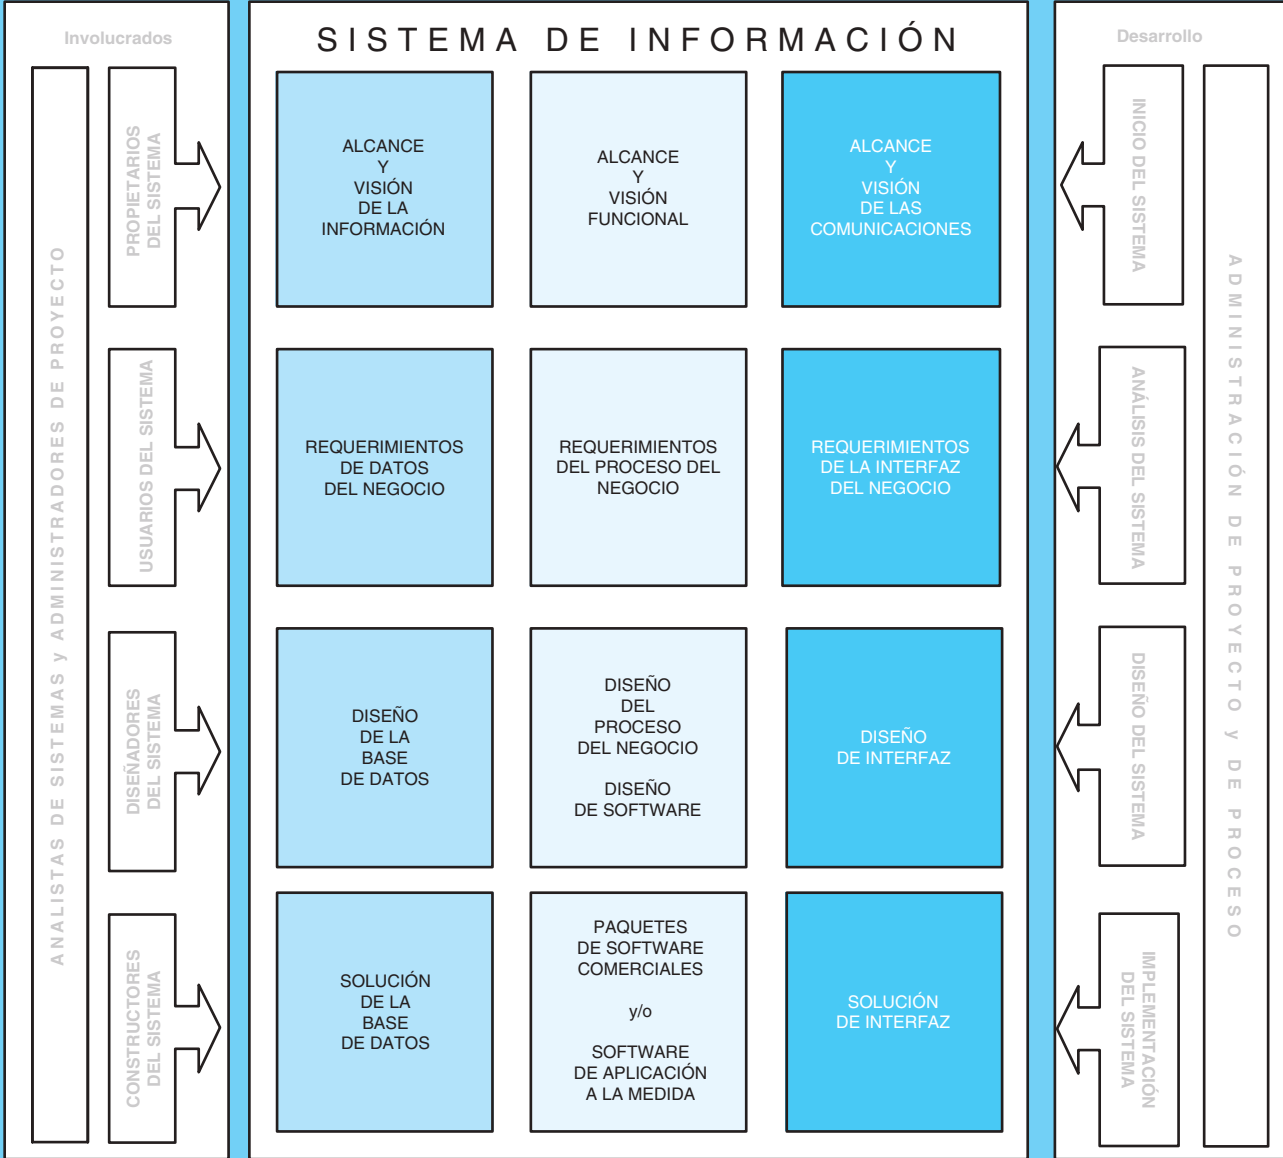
Involucrados

ANALISTAS DE SISTEMAS y ADMINISTRADORES DE PROYECTO

PROPIETARIOS DEL SISTEMA

USUARIOS DEL SISTEMA

DISEÑADORES DEL SISTEMA

CONSTRUCTORES DEL SISTEMA

SISTEMA DE INFORMACIÓN

ALCANCE Y VISIÓN DE LA INFORMACIÓN

ALCANCE Y VISIÓN FUNCIONAL

ALCANCE Y VISIÓN DE LAS COMUNICACIONES

REQUERIMIENTOS DE DATOS DEL NEGOCIO

REQUERIMIENTOS DEL PROCESO DEL NEGOCIO

REQUERIMIENTOS DE LA INTERFAZ DEL NEGOCIO

DISEÑO DE LA BASE DE DATOS

DISEÑO DEL PROCESO DEL NEGOCIO

DISEÑO DE SOFTWARE

DISEÑO DE INTERFAZ

SOLUCIÓN DE LA BASE DE DATOS

PAQUETES DE SOFTWARE COMERCIALES

y/o

SOFTWARE DE APLICACIÓN A LA MEDIDA

SOLUCIÓN DE INTERFAZ

Desarrollo

INICIO DEL SISTEMA

ANÁLISIS DEL SISTEMA

DISEÑO DEL SISTEMA

IMPLEMENTACIÓN DEL SISTEMA

ADMINISTRACIÓN DE PROYECTO y DE PROCESO